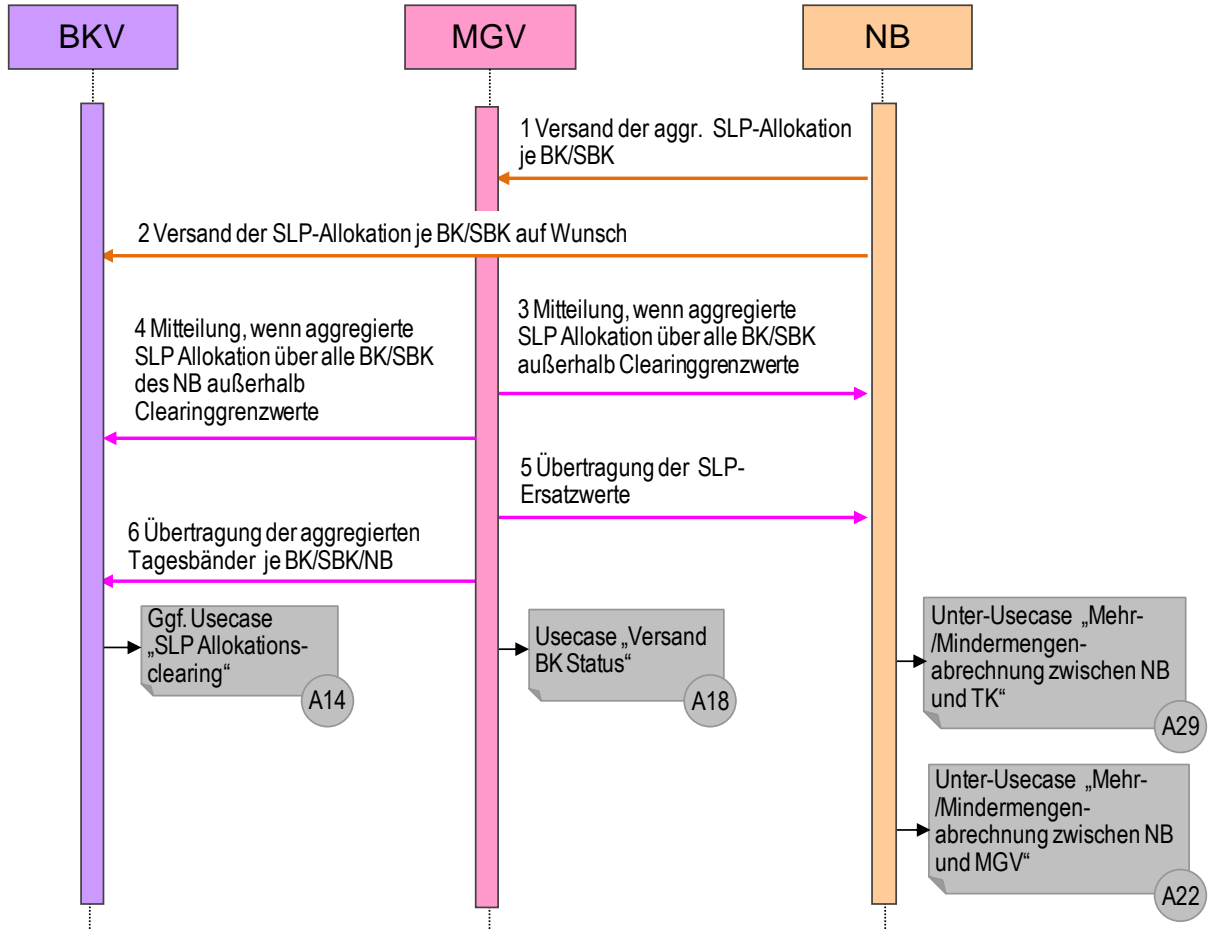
BKV

MGV

NB

1 Versand der aggr. SLP-Allokation je BK/SBK

2 Versand der SLP-Allokation je BK/SBK auf Wunsch

3 Mitteilung, wenn aggregierte SLP Allokation über alle BK/SBK außerhalb Clearinggrenzwerte

4 Mitteilung, wenn aggregierte SLP Allokation über alle BK/SBK des NB außerhalb Clearinggrenzwerte

5 Übertragung der SLP-Ersatzwerte

6 Übertragung der aggregierten Tagesbänder je BK/SBK/NB

Ggf. Usecase „SLP Allokations-clearing“

A14

Usecase „Versand BK Status“

A18

Unter-Usecase „Mehr-/Mindermengen-abrechnung zwischen NB und TK“

A29

Unter-Usecase „Mehr-/Mindermengen-abrechnung zwischen NB und MGV“

A22